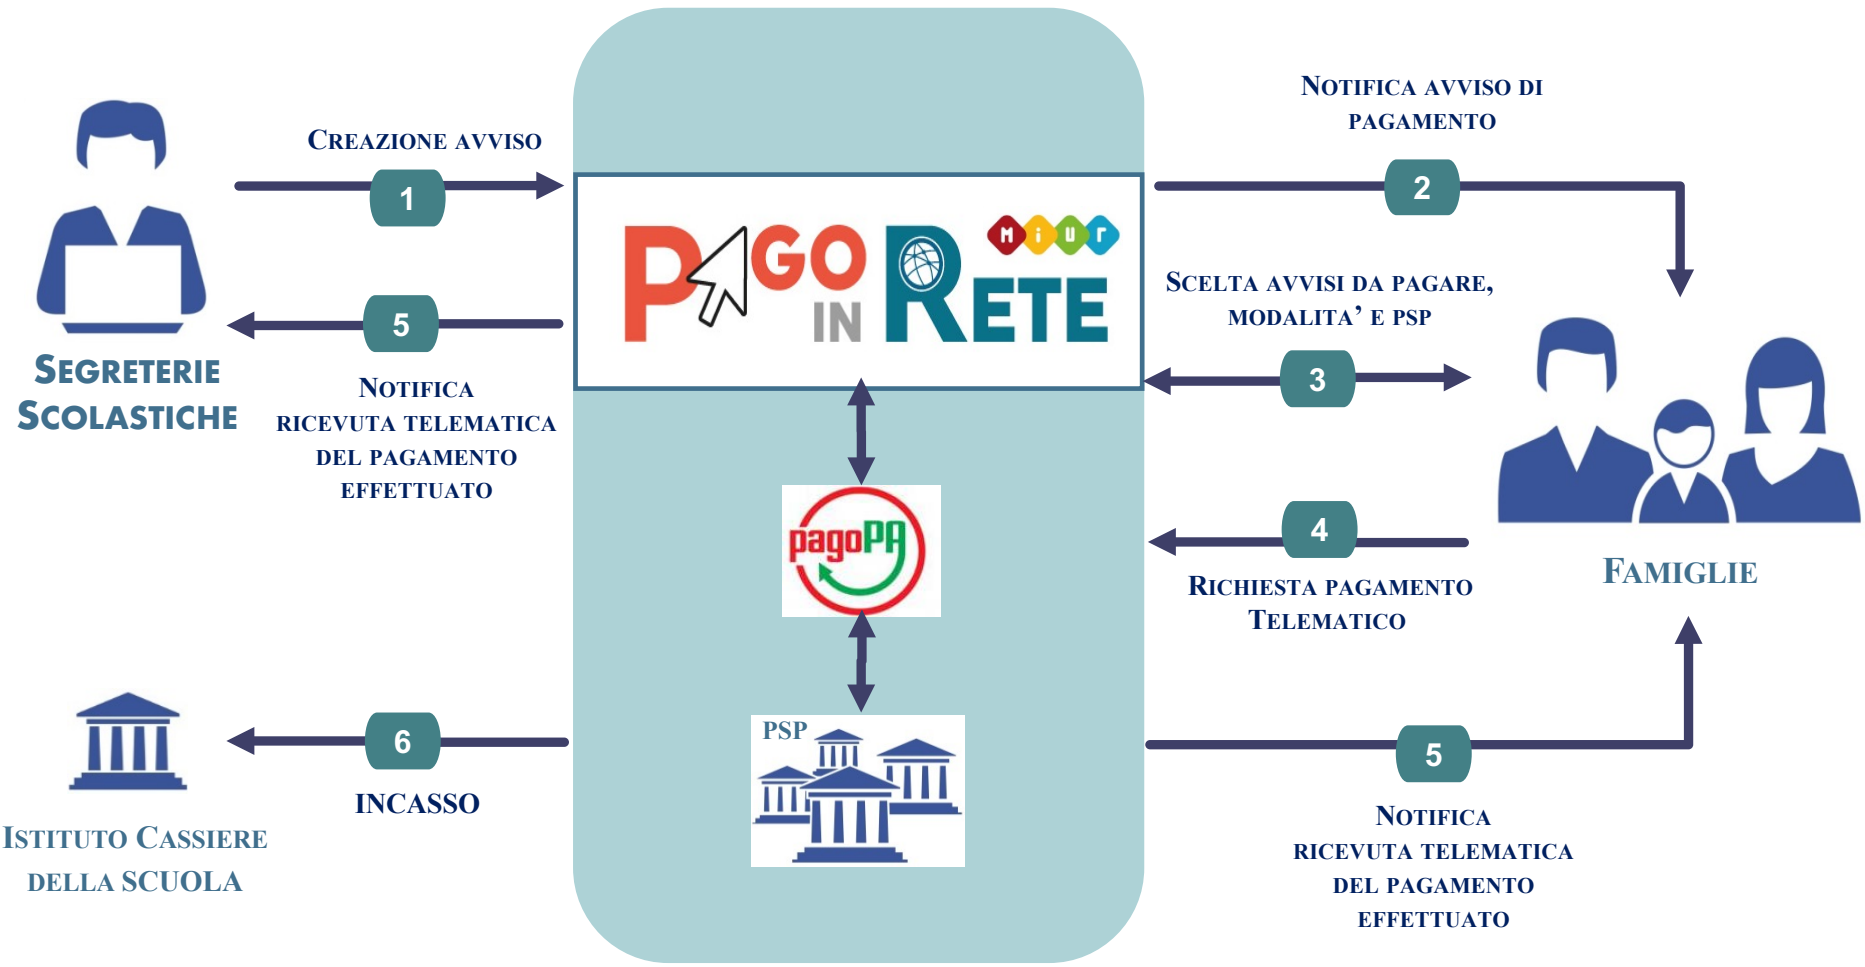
Segreterie Scolastiche

Creazione avviso

1

5

Notifica ricevuta telematica del pagamento effettuato

Notifica avviso di pagamento

2

PAGO IN RETE

MIUR

Scelta avvisi da pagare, modalita' e PSP

3

4

Richiesta pagamento Telematico

Famiglie

pagoPA

PSP

6

Incasso

Istituto Cassiere della scuola

5

Notifica ricevuta telematica del pagamento effettuato